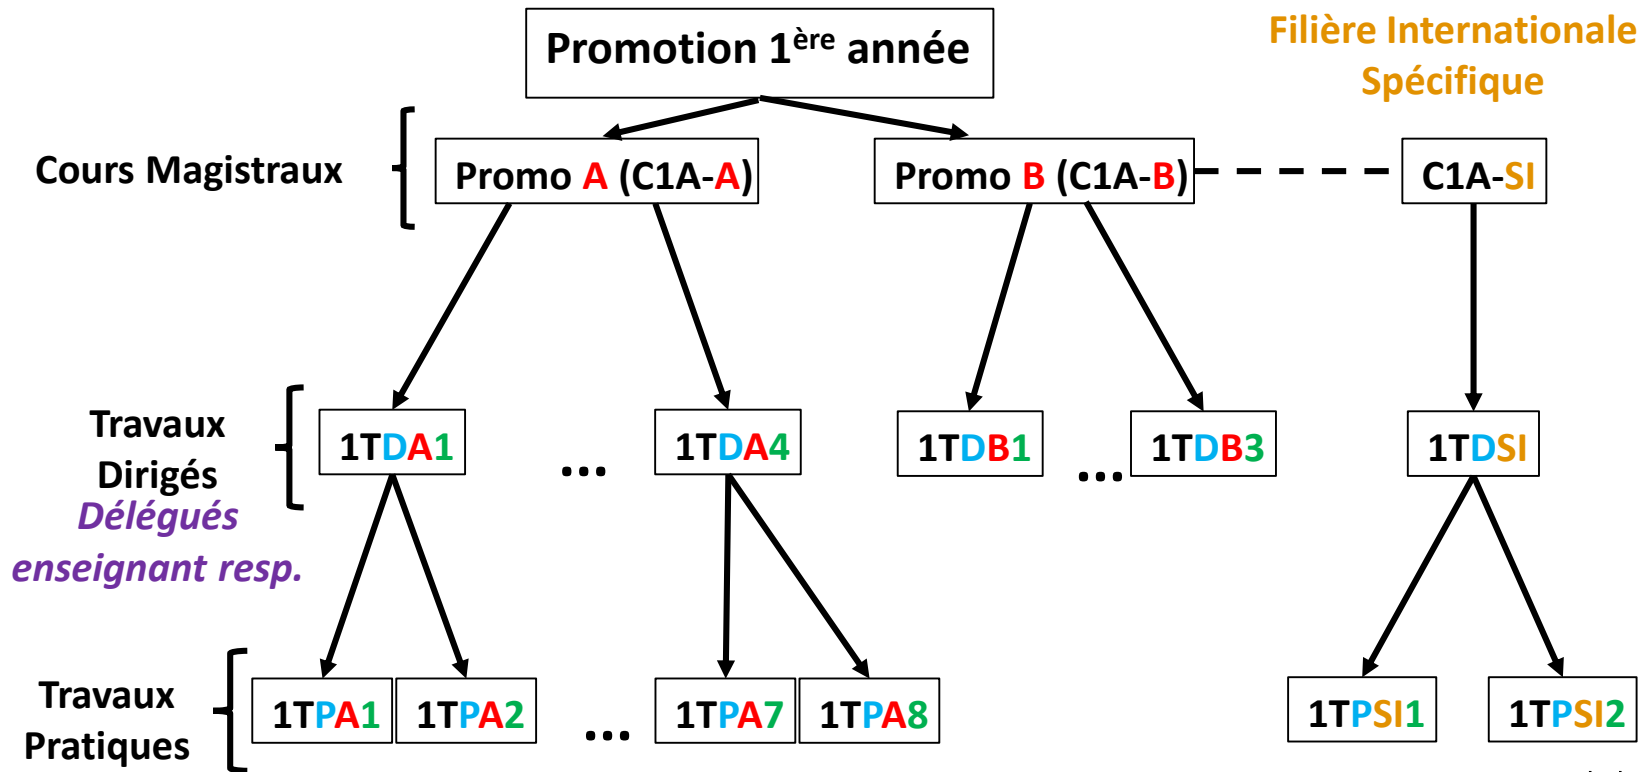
Promotion 1$^{ère}$ année

Filière Internationale Spécifique

Cours Magistraux

Promo A (C1A-A)

Promo B (C1A-B)

C1A-SI

Travaux Dirigés

Délégués enseignant resp.

1TDA1

...

1TDA4

1TDB1

...

1TDB3

1TDSI

Travaux Pratiques

1TPA1

1TPA2

...

1TPA7

1TPA8

1TPSI1

1TPSI2